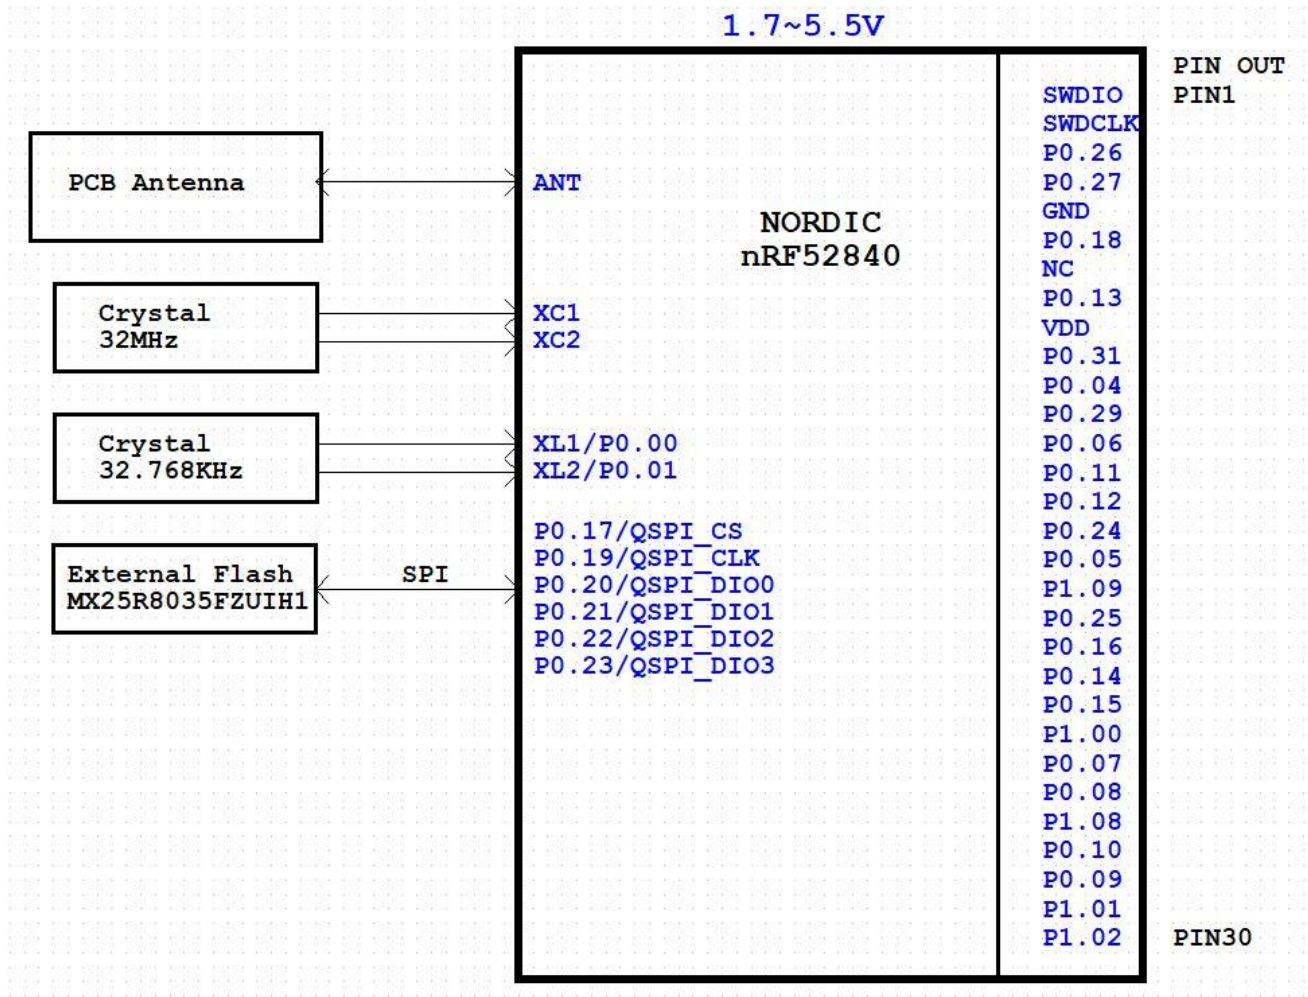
1.7~5.5V

PCB Antenna

Crystal 32MHz

Crystal 32.768KHz

External Flash MX25R8035FZUIH1

SPI

ANT

NORDIC
nRF52840

XC1
XC2

XL1/P0.00
XL2/P0.01

P0.17/QSPI_CS
P0.19/QSPI_CLK
P0.20/QSPI_DIO0
P0.21/QSPI_DIO1
P0.22/QSPI_DIO2
P0.23/QSPI_DIO3

PIN OUT
PIN1

SWDIO
SWDCLK
P0.26
P0.27
GND
P0.18
NC
P0.13
VDD
P0.31
P0.04
P0.29
P0.06
P0.11
P0.12
P0.24
P0.05
P1.09
P0.25
P0.16
P0.14
P0.15
P1.00
P0.07
P0.08
P1.08
P0.10
P0.09
P1.01
P1.02

PIN30